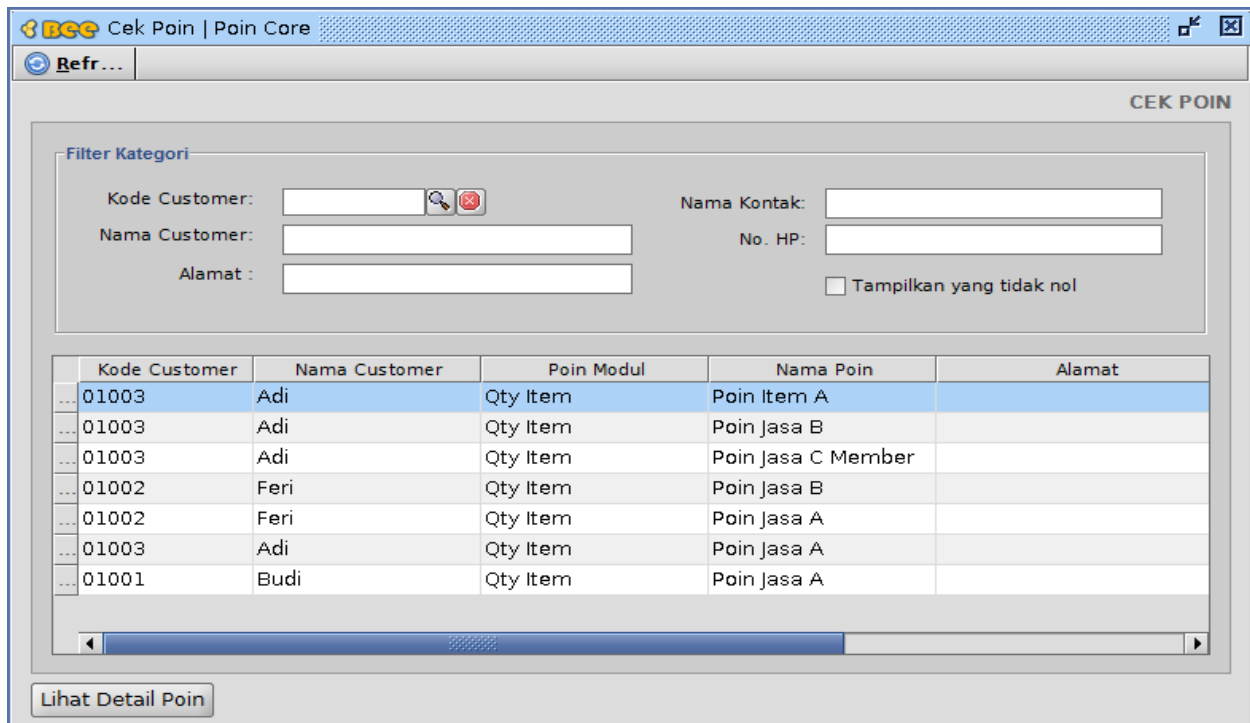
Bee Cek Poin | Poin Core

Refr...

CEK POIN

Filter Kategori

Kode Customer:

Nama Customer:

Alamat :

Nama Kontak:

No. HP:

Tampilkan yang tidak nol

| | Kode Customer | Nama Customer | Poin Modul | Nama Poin | Alamat |
|---|---|---|---|---|---|
| ... | 01003 | Adi | Qty Item | Poin Item A | |
| ... | 01003 | Adi | Qty Item | Poin Jasa B | |
| ... | 01003 | Adi | Qty Item | Poin Jasa C Member | |
| ... | 01002 | Feri | Qty Item | Poin Jasa B | |
| ... | 01002 | Feri | Qty Item | Poin Jasa A | |
| ... | 01003 | Adi | Qty Item | Poin Jasa A | |
| ... | 01001 | Budi | Qty Item | Poin Jasa A | |

Lihat Detail Poin